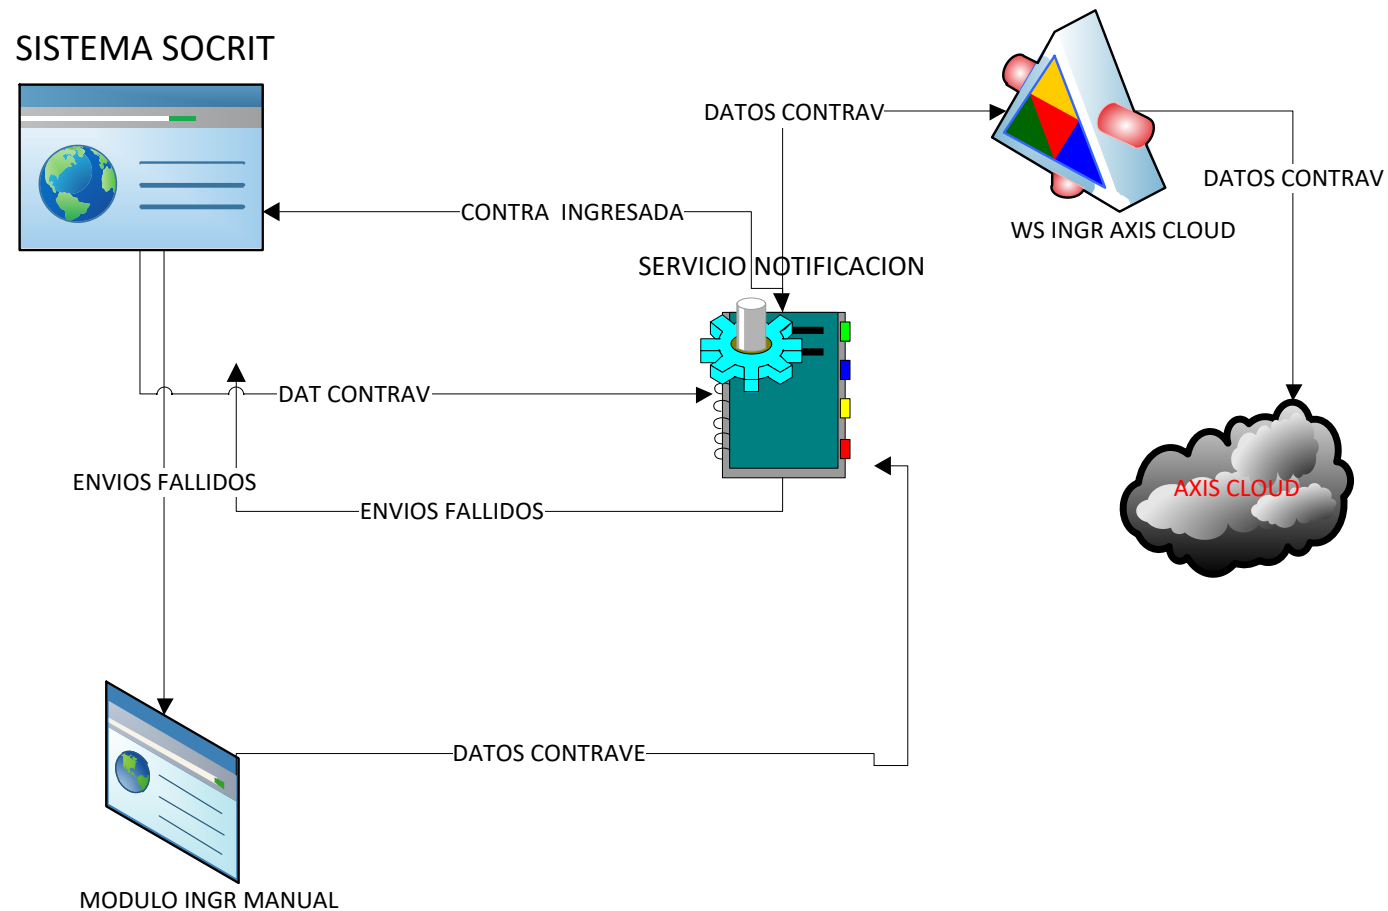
SISTEMA SOCRIT

DATOS CONTRAV

WS INGR AXIS CLOUD

DATOS CONTRAV

CONTRA INGRESADA

SERVICIO NOTIFICACION

DAT CONTRAV

ENVIOS FALLIDOS

ENVIOS FALLIDOS

AXIS CLOUD

DATOS CONTRAVE

MODULO INGR MANUAL